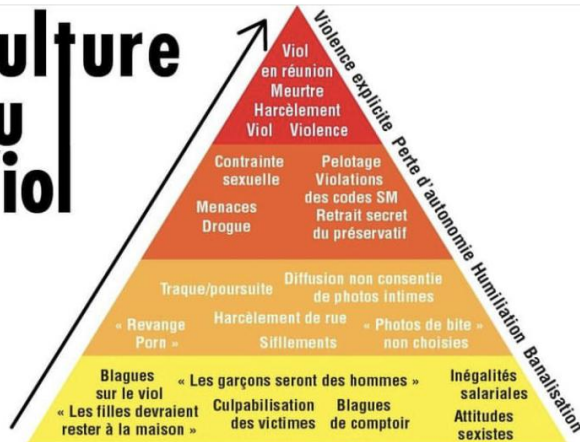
ulture
u
iol

Viol
en réunion
Meurtre
Harcèlement
Viol Violence

Contrainte sexuelle
Pelotage
Violations des codes SM
Menaces
Drogue
Retrait secret du préservatif

Traque/poursuite
Diffusion non consentie de photos intimes
« Revange Porn »
Harcèlement de rue
Sifflements
« Photos de bite » non choisies

Blagues sur le viol
« Les garçons seront des hommes »
Inégalités salariales
« Les filles devraient rester à la maison »
Culpabilisation des victimes
Blagues de comptoir
Attitudes sexistes

Violence explicite
Perte d'autonomie
Humiliation
Banalisation